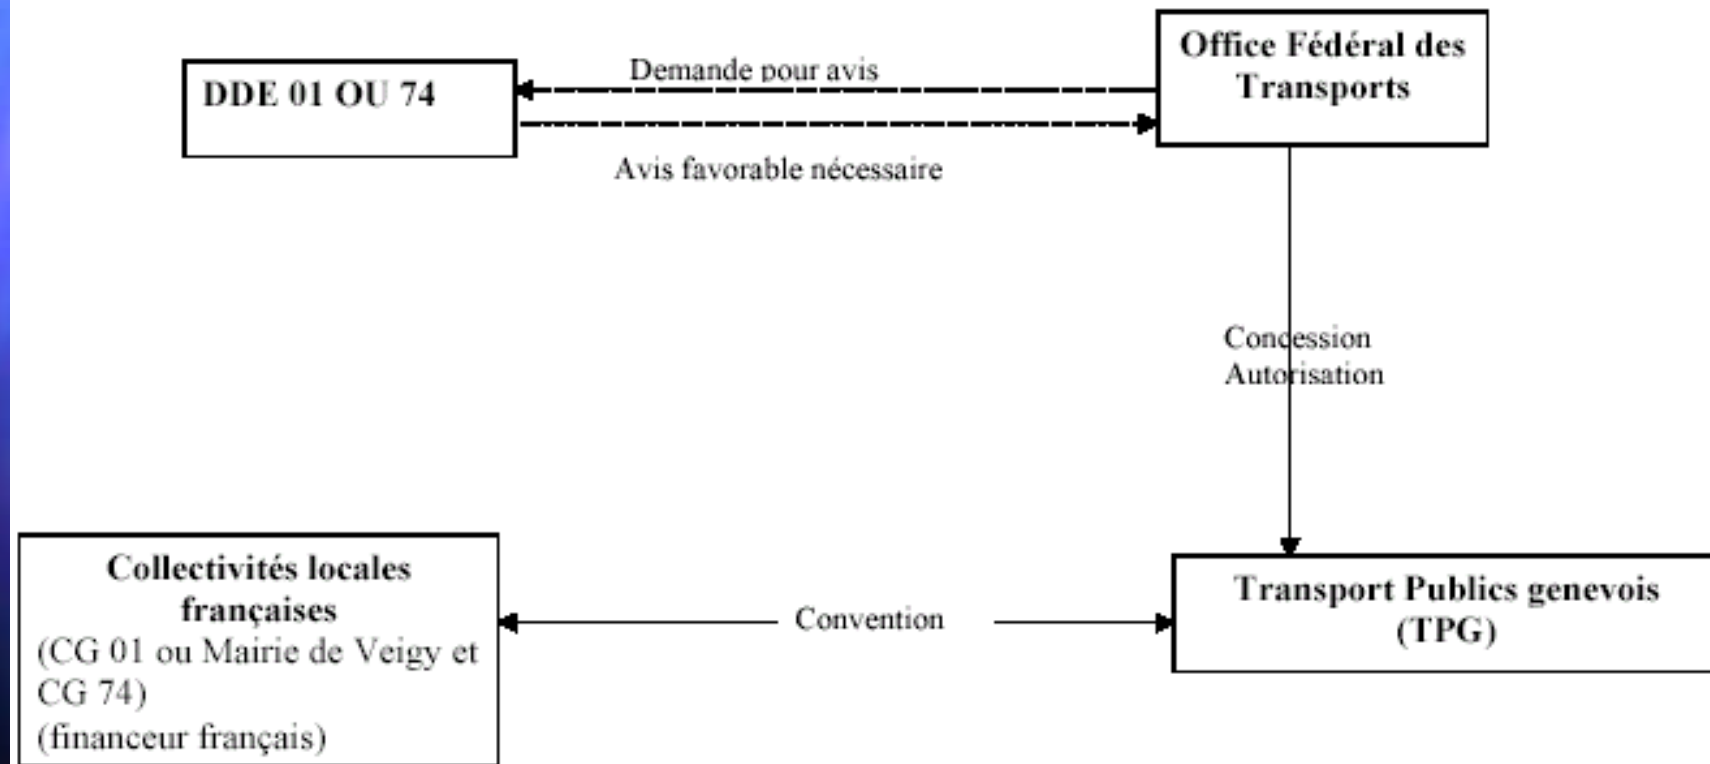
DDE 01 OU 74

Demande pour avis

Avis favorable nécessaire

Office Fédéral des Transports

Concession
Autorisation

Collectivités locales françaises
(CG 01 ou Mairie de Veigy et CG 74)
(financeur français)

Convention

Transport Publics genevois (TPG)